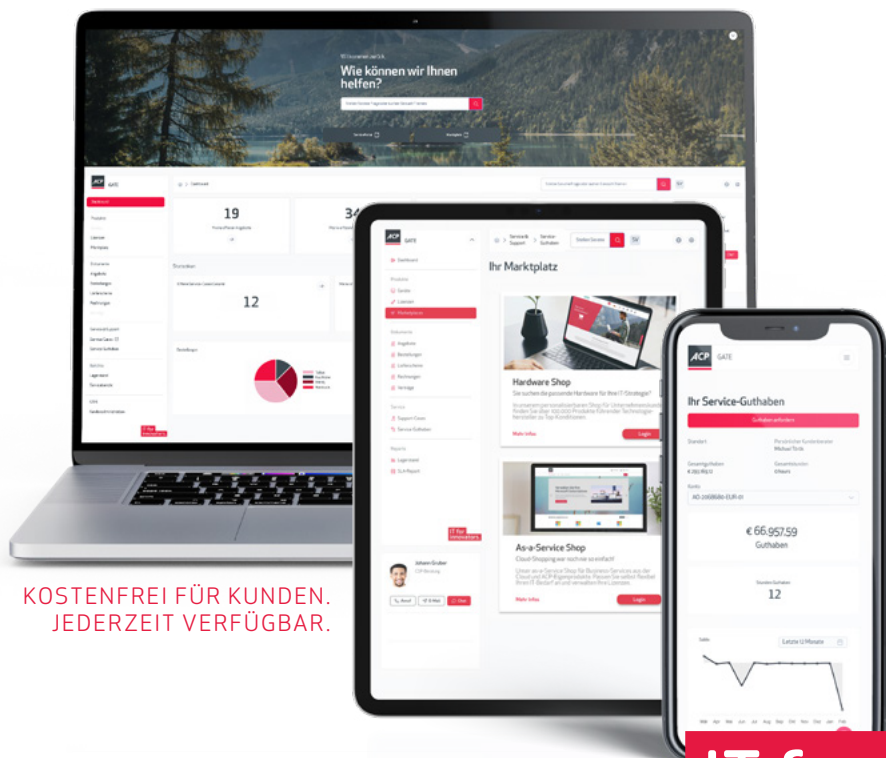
Wie können wir Ihnen helfen?

ACP GATE

19

34

12

Ihr Marktplatz

Hardware Shop

Mehr Infos

Login

As-a-Service Shop

Cloud Shopping war noch nie so einfach!

Mehr Infos

Login

IT for innovators.

Johann Gruber

ACP GATE

Ihr Service-Guthaben

Guthaben anfordern

€ 66.957,59

Guthaben

12

Letzte 12 Monate

KOSTENFREI FÜR KUNDEN.
JEDERZEIT VERFÜGBAR.

IT f